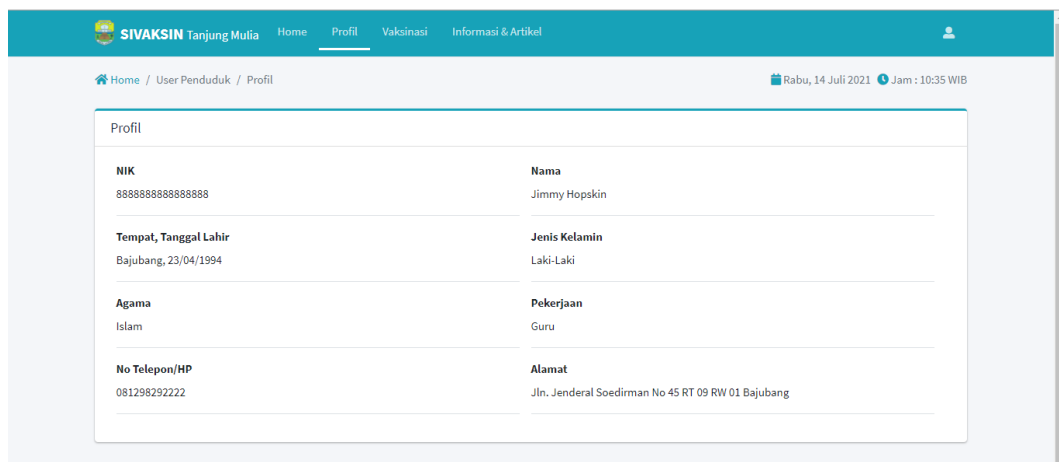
SIVAKSIN Tanjung Mulia Home Profil Vaksinasi Informasi & Artikel

Home / User Penduduk / Profil

Rabu, 14 Juli 2021 Jam : 10:35 WIB

Profil

NIK
8888888888888888

Nama
Jimmy Hopskin

Tempat, Tanggal Lahir
Bajubang, 23/04/1994

Jenis Kelamin
Laki-Laki

Agama
Islam

Pekerjaan
Guru

No Telepon/HP
081298292222

Alamat
Jln. Jenderal Soedirman No 45 RT 09 RW 01 Bajubang